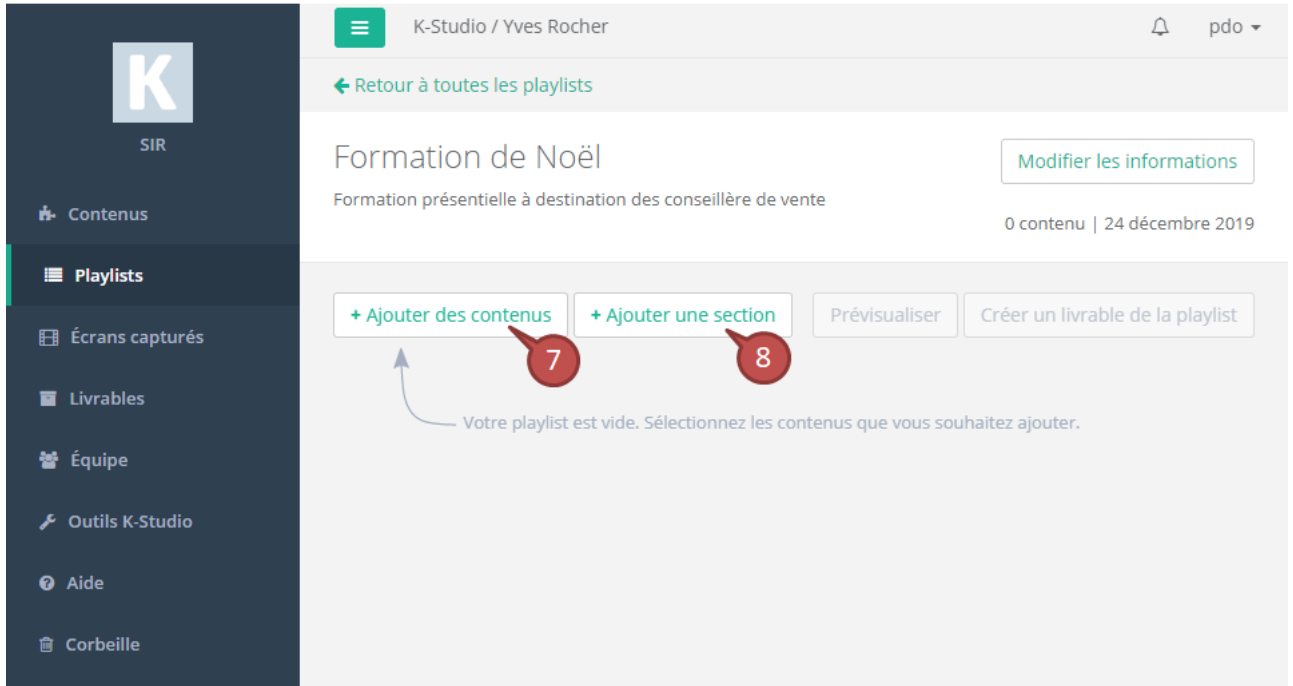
K

SIR

Contenus

Playlists

Écrans capturés

Livrables

Équipe

Outils K-Studio

Aide

Corbeille

K-Studio / Yves Rocher

pdo

← Retour à toutes les playlists

Formation de Noël

Formation présentielle à destination des conseillère de vente

Modifier les informations

0 contenu | 24 décembre 2019

+ Ajouter des contenus

7

+ Ajouter une section

8

Prévisualiser

Créer un livrable de la playlist

Votre playlist est vide. Sélectionnez les contenus que vous souhaitez ajouter.